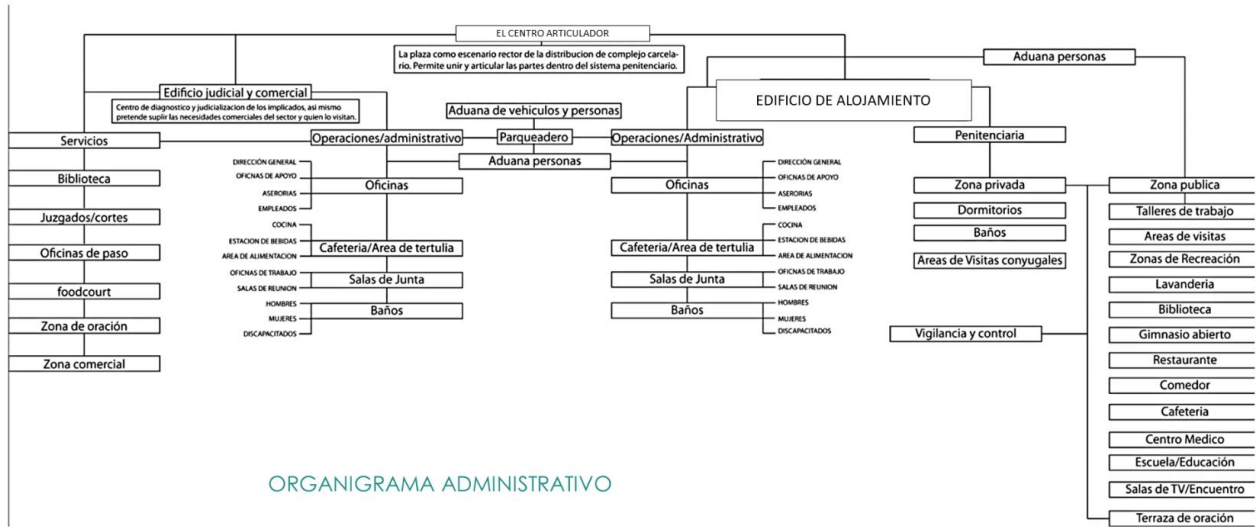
EL CENTRO ARTICULADOR

La plaza como escenario rector de la distribucion de complejo carcelario. Permite unir y articular las partes dentro del sistema penitenciario.

Aduana personas

Edificio judicial y comercial

Centro de diagnostico y judicializacion de los implicados, asi mismo pretende suplir las necesidades comerciales del sector y quien lo visitan.

EDIFICIO DE ALOJAMIENTO

Aduana de vehiculos y personas

Servicios

Operaciones/administrativo

Parqueadero

Operaciones/Administrativo

Penitenciaria

Aduana personas

Biblioteca

DIRECCIÓN GENERAL
OFICNAS DE APOYO
ASERORIAS
EMPLEADOS

Oficinas

DIRECCIÓN GENERAL
OFICNAS DE APOYO
ASERORIAS
EMPLEADOS

Oficinas

Zona privada

Zona publica

Juzgados/cortes

Dormitorios

Talleres de trabajo

COCINA
ESTACION DE BEBIDAS
AREA DE ALIMENTACION

Cafeteria/Area de tertulia

COCINA
ESTACION DE BEBIDAS
AREA DE ALIMENTACION

Cafeteria/Area de tertulia

Baños

Areas de visitas

Oficinas de paso

Areas de Visitas conyugales

Zonas de Recreación

OFICNAS DE TRABAJO
SALAS DE REUNION

Salas de Junta

OFICNAS DE TRABAJO
SALAS DE REUNION

Salas de Junta

Lavanderia

foodcourt

HOMBRES
MUJERES
DISCAPACITADOS

Baños

HOMBRES
MUJERES
DISCAPACITADOS

Baños

Biblioteca

Zona de oración

Gimnasio abierto

Vigilancia y control

Zona comercial

Restaurante

Comedor

Cafeteria

Centro Medico

Escuela/Educación

ORGANIGRAMA ADMINISTRATIVO

Salas de TV/Encuentro

Terraza de oración